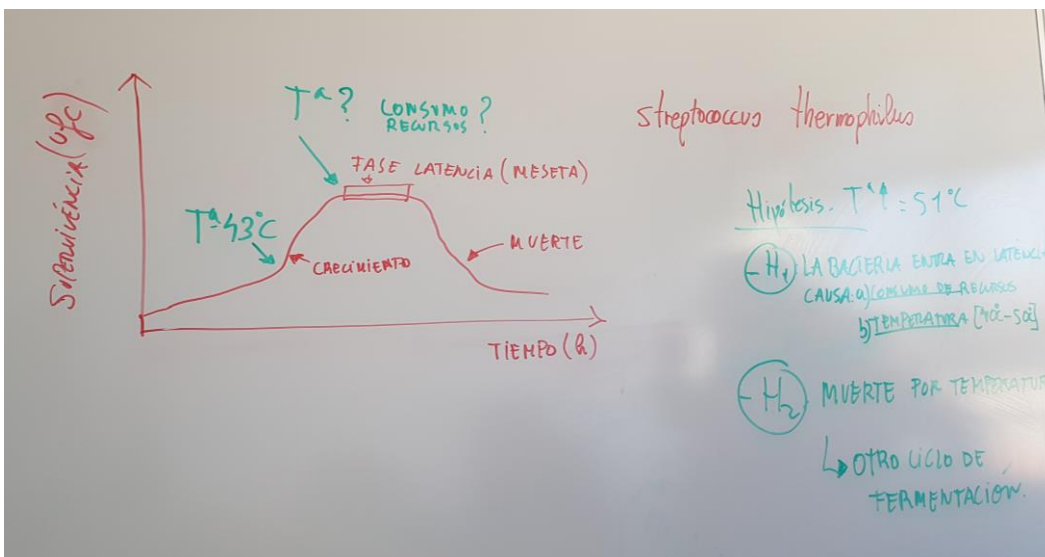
Supervivencia (ufc)

T$^a$? CONSUMO RECURSOS?

FASE LATENCIA (MESETA)

T$^a$ 43°C

CRECIMIENTO

MUERTE

TIEMPO (h)

Streptococcus thermophilus

Hipótesis. T$^a$↑ = 51°C

H$_1$ LA BACTERIA ENTRA EN LATENCI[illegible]
CAUSA: a) CONSUMO DE RECURSOS
b) TEMPERATURA [40°-50°]

H$_2$ MUERTE POR TEMPERATUR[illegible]

↳ OTRO CICLO DE FERMENTACIÓN.